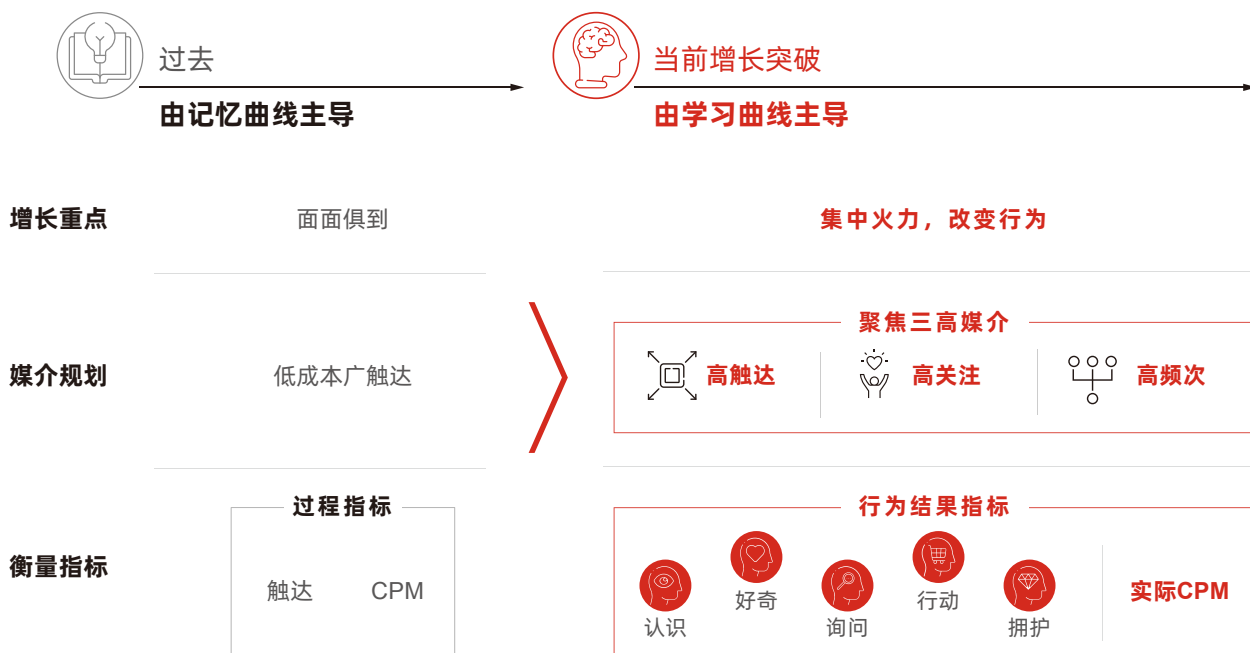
过去

由记忆曲线主导

当前增长突破

由学习曲线主导

增长重点

面面俱到

集中火力，改变行为

媒介规划

低成本广触达

聚焦三高媒介

高触达

高关注

高频次

衡量指标

过程指标

触达

CPM

行为结果指标

认识

好奇

询问

行动

拥护

实际CPM